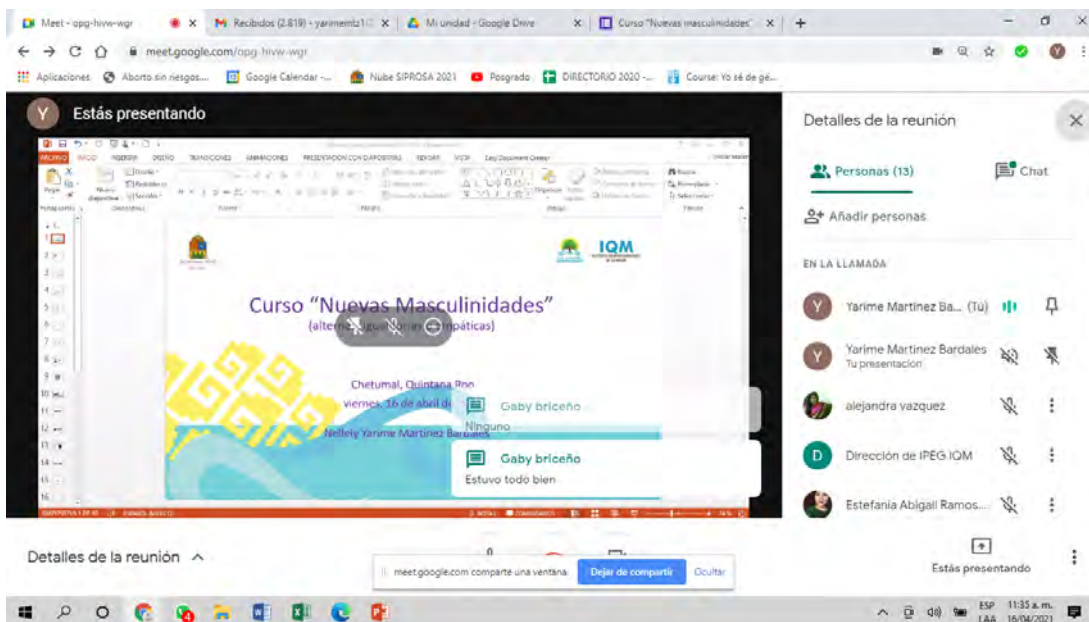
Meet - opg-hivw-wgr
Recibidos (2.619) - yarimemtz1
Mi unidad - Google Drive
Curso "Nuevas masculinidades"
meet.google.com/opg-hivw-wgr
Aplicaciones
Aborto sin riesgos...
Google Calendar -...
Nube SIPROSA 2021
Posgrado
DIRECTORIO 2020 -...
Course: Yo sé de gé...

Estás presentando

IQM

Curso "Nuevas Masculinidades"
(alternativas igualitarias y empáticas)

Chetumal, Quintana Roo
viernes, 16 de abril de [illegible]

Nellely Yarime Martinez Bardales

Gaby briceño
Ninguno

Gaby briceño
Estuvo todo bien

Detalles de la reunión
Personas (13)
Chat
Añadir personas
EN LA LLAMADA
Yarime Martinez Ba... (Tú)
Yarime Martinez Bardales
Tu presentación
alejandra vazquez
Dirección de IPEG IQM
Estefania Abigail Ramos...

Detalles de la reunión
meet.google.com comparte una ventana.
Dejar de compartir
Ocultar
Estás presentando

ESP
LAA
11:35 a. m.
16/04/2021